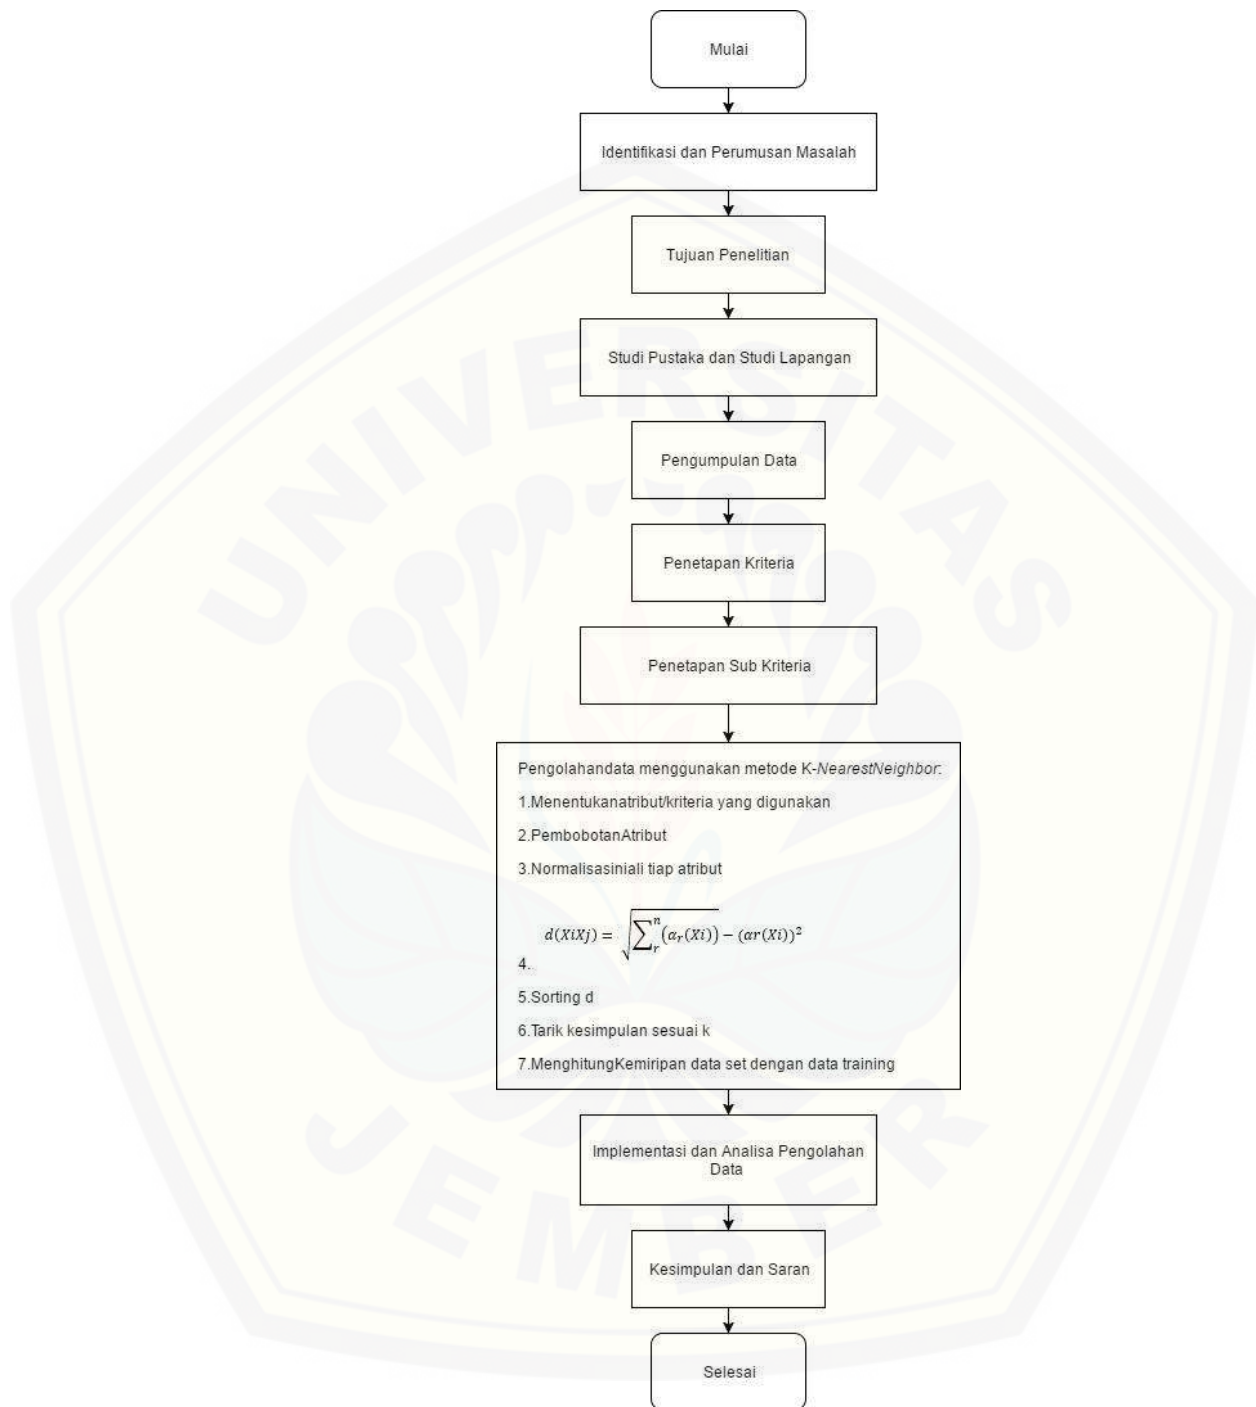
Mulai

Identifikasi dan Perumusan Masalah

Tujuan Penelitian

Studi Pustaka dan Studi Lapangan

Pengumpulan Data

Penetapan Kriteria

Penetapan Sub Kriteria

Pengolahandata menggunakan metode K-NearestNeighbor:

1.Menentukanatribut/kriteria yang digunakan

2.PembobotanAtribut

3.Normalisasiniali tiap atribut

$d(XiXj) = \sqrt{\sum_{r}^{n} (a_r(Xi)) - (ar(Xi))^2}$

4.

5.Sorting d

6.Tarik kesimpulan sesuai k

7.MenghitungKemiripan data set dengan data training

Implementasi dan Analisa Pengolahan Data

Kesimpulan dan Saran

Selesai

UNIVERSITAS JEMBER